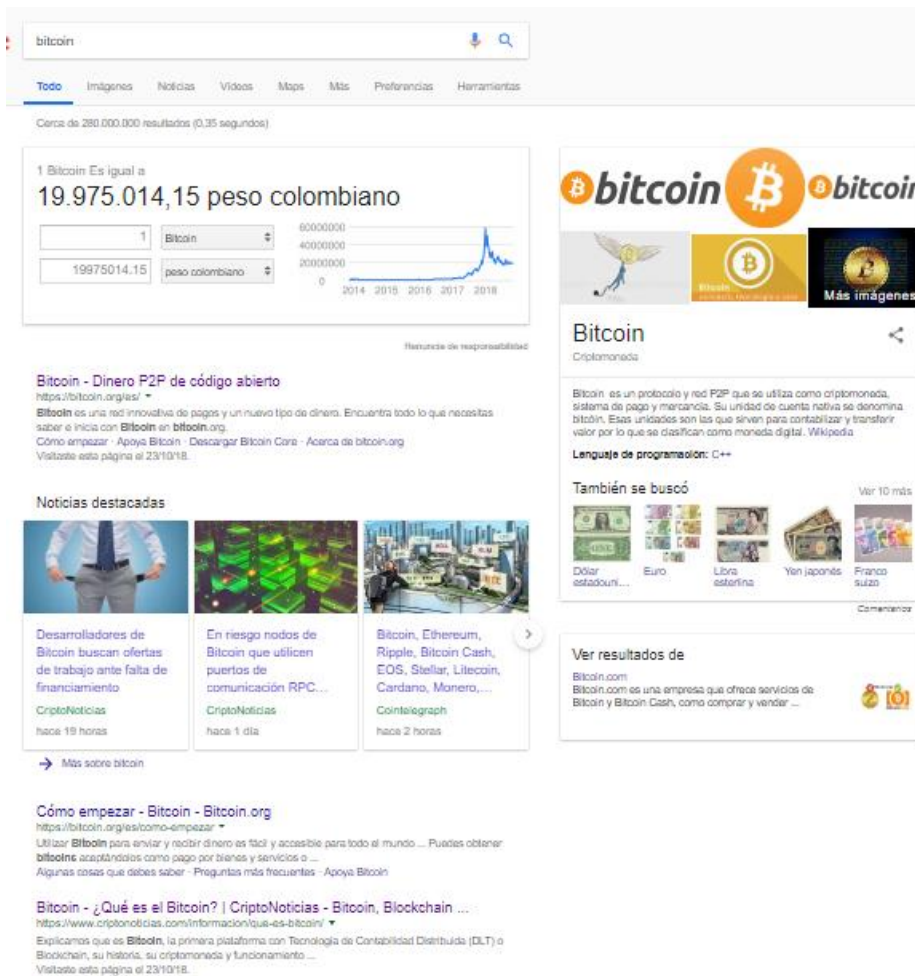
bitcoin

Todo Imágenes Noticias Videos Maps Más Preferencias Herramientas

Cerca de 280.000.000 resultados (0,35 segundos)

1 Bitcoin Es igual a
19.975.014,15 peso colombiano

| 1 | Bitcoin |
|---|---|
| 19975014.15 | peso colombiano |

60000000
40000000
20000000
0
2014 2015 2016 2017 2018

Renuncia de responsabilidad

Bitcoin - Dinero P2P de código abierto
https://bitcoin.org/es/
Bitcoin es una red innovativa de pagos y un nuevo tipo de dinero. Encuentra todo lo que necesitas saber e inicia con Bitcoin en bitcoin.org.
Cómo empezar · Apoya Bitcoin · Descargar Bitcoin Core · Acerca de bitcoin.org
Visitaste esta página el 23/10/18.

Noticias destacadas

Desarrolladores de Bitcoin buscan ofertas de trabajo ante falta de financiamiento
CriptoNoticias
hace 19 horas

En riesgo nodos de Bitcoin que utilicen puertos de comunicación RPC...
CriptoNoticias
hace 1 día

Bitcoin, Ethereum, Ripple, Bitcoin Cash, EOS, Stellar, Litecoin, Cardano, Monero,...
Cointelegraph
hace 2 horas

→ Más sobre bitcoin

Cómo empezar - Bitcoin - Bitcoin.org
https://bitcoin.org/es/como-empezar
Utilizar Bitcoin para enviar y recibir dinero es fácil y accesible para todo el mundo ... Puedes obtener bitcoins aceptándolos como pago por bienes y servicios o ...
Algunas cosas que debes saber · Preguntas más frecuentes · Apoya Bitcoin

Bitcoin - ¿Qué es el Bitcoin? | CriptoNoticias - Bitcoin, Blockchain ...
https://www.criptonoticias.com/informacion/que-es-bitcoin/
Explicamos que es Bitcoin, la primera plataforma con Tecnología de Contabilidad Distribuida (DLT) o Blockchain, su historia, su criptomoneda y funcionamiento ...
Visitaste esta página el 23/10/18.

bitcoin bitcoin

Más imágenes

Bitcoin
Criptomoneda

Bitcoin es un protocolo y red P2P que se utiliza como criptomoneda, sistema de pago y mercancía. Su unidad de cuenta nativa se denomina bitcoin. Esas unidades son las que sirven para contabilizar y transferir valor por lo que se clasifican como moneda digital. Wikipedia

Lenguaje de programación: C++

También se buscó
Ver 10 más
Dólar estadouni... Euro Libra esterlina Yen japonés Franco suizo

Comentarios

Ver resultados de
Bitcoin.com
Bitcoin.com es una empresa que ofrece servicios de Bitcoin y Bitcoin Cash, como comprar y vender ...